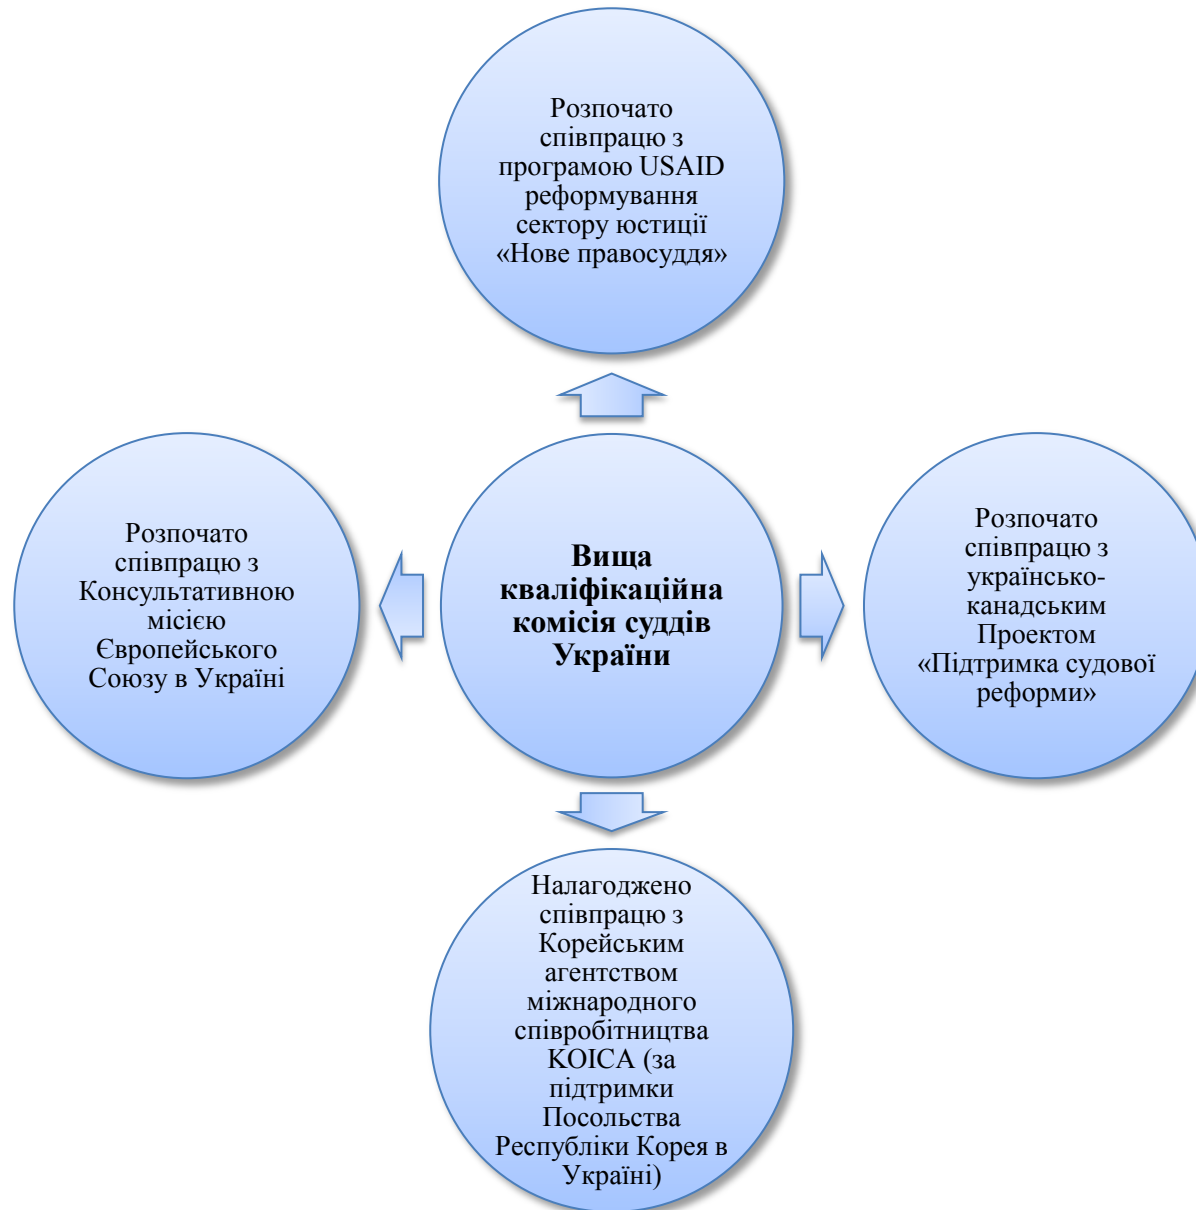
Розпочато співпрацю з програмою USAID реформування сектору юстиції «Нове правосуддя»

Розпочато співпрацю з Консультативною місією Європейського Союзу в Україні

Вища кваліфікаційна комісія суддів України

Розпочато співпрацю з українсько-канадським Проектом «Підтримка судової реформи»

Налагоджено співпрацю з Корейським агентством міжнародного співробітництва KOICA (за підтримки Посольства Республіки Корея в Україні)